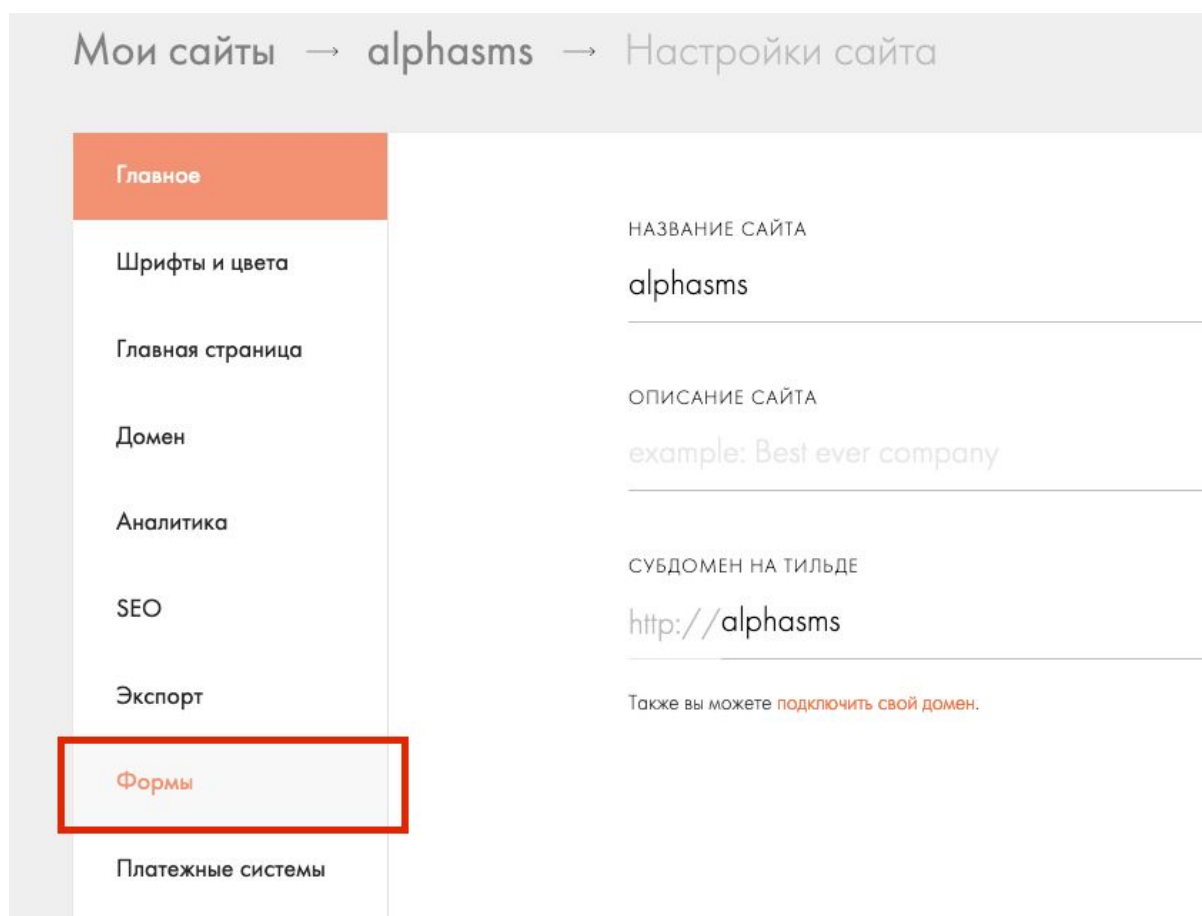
Мои сайты → alphasms → Настройки сайта

Главное

Шрифты и цвета

Главная страница

Домен

Аналитика

SEO

Экспорт

Формы

Платежные системы

НАЗВАНИЕ САЙТА

alphasms

ОПИСАНИЕ САЙТА

example: Best ever company

СУБДОМЕН НА ТИЛЬДЕ

http://alphasms

Также вы можете подключить свой домен.